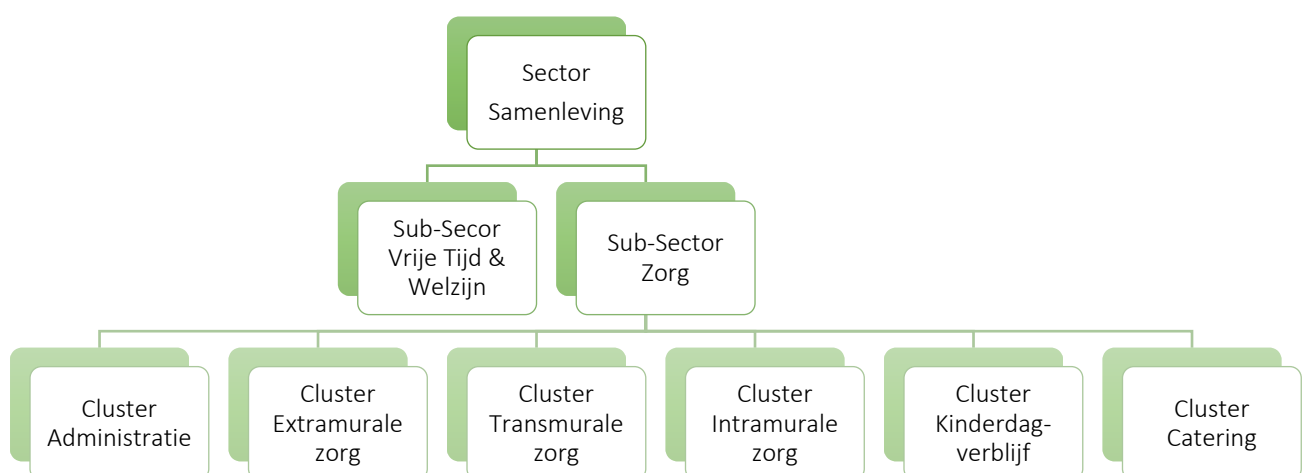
Sector Samenleving

Sub-Secor Vrije Tijd & Welzijn

Sub-Sector Zorg

Cluster Administratie

Cluster Extramurale zorg

Cluster Transmurale zorg

Cluster Intramurale zorg

Cluster Kinderdag-verblijf

Cluster Catering